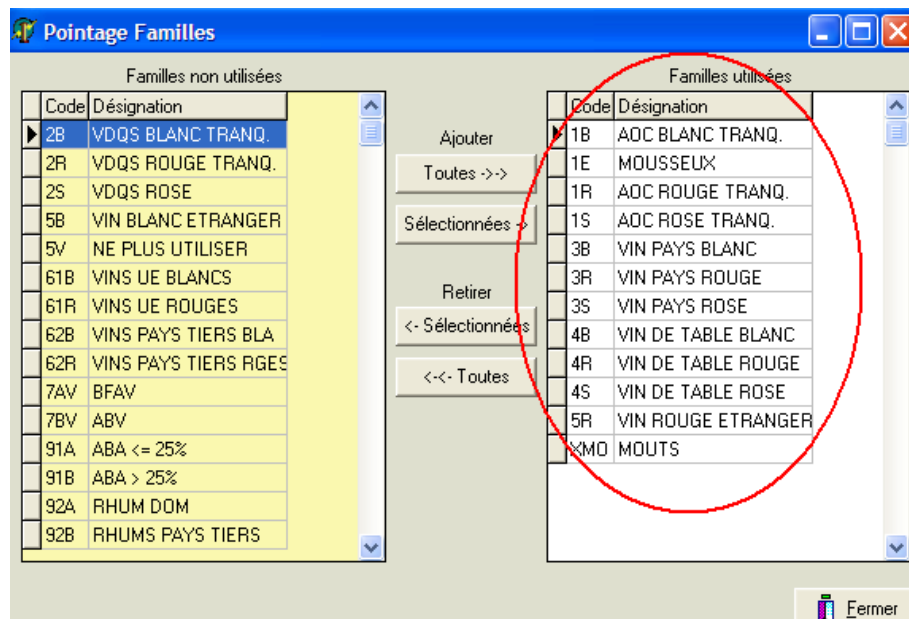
Pointage Familles

Familles non utilisées

| Code | Désignation |
|---|---|
| 2B | VDQS BLANC TRANQ. |
| 2R | VDQS ROUGE TRANQ. |
| 2S | VDQS ROSE |
| 5B | VIN BLANC ETRANGER |
| 5V | NE PLUS UTILISER |
| 61B | VINS UE BLANCS |
| 61R | VINS UE ROUGES |
| 62B | VINS PAYS TIERS BLA |
| 62R | VINS PAYS TIERS RGES |
| 7AV | BFAV |
| 7BV | ABV |
| 91A | ABA <= 25% |
| 91B | ABA > 25% |
| 92A | RHUM DOM |
| 92B | RHUMS PAYS TIERS |

Ajouter

Toutes ->->

Sélectionnées ->

Retirer

<- Sélectionnées

<-<- Toutes

Familles utilisées

| Code | Désignation |
|---|---|
| 1B | AOC BLANC TRANQ. |
| 1E | MOUSSEUX |
| 1R | AOC ROUGE TRANQ. |
| 1S | AOC ROSE TRANQ. |
| 3B | VIN PAYS BLANC |
| 3R | VIN PAYS ROUGE |
| 3S | VIN PAYS ROSE |
| 4B | VIN DE TABLE BLANC |
| 4R | VIN DE TABLE ROUGE |
| 4S | VIN DE TABLE ROSE |
| 5R | VIN ROUGE ETRANGER |
| XMO | MOUTS |

Fermer